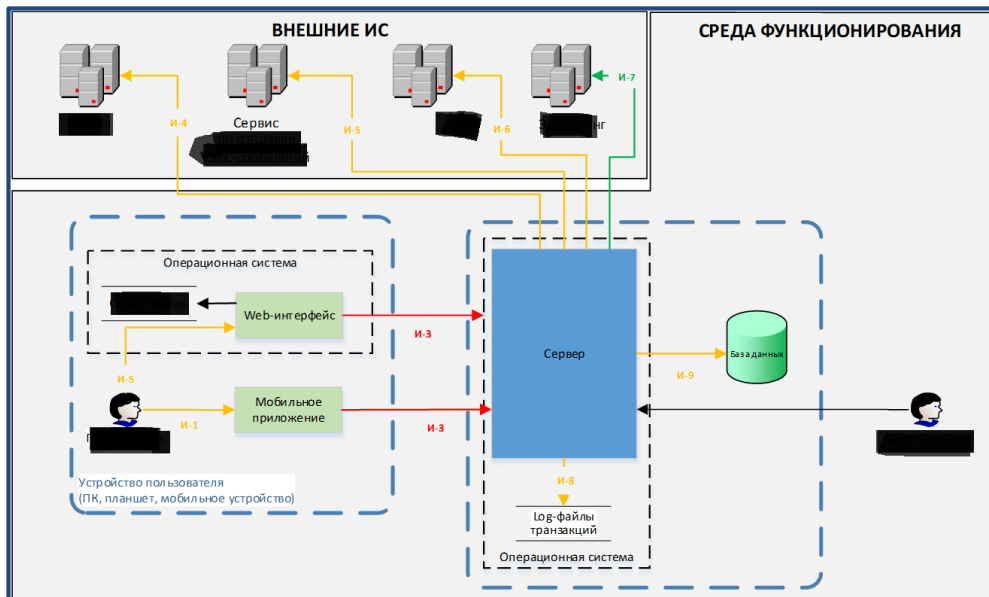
ВНЕШНИЕ ИС

СРЕДА ФУНКЦИОНИРОВАНИЯ

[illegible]

И-4

Сервис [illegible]

И-5

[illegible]

И-6

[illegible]нг

И-7

Операционная система

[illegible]

Web-интерфейс

И-3

И-5

Мобильное приложение

И-1

И-3

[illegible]

Устройство пользователя
(ПК, планшет, мобильное устройство)

Сервер

И-9

База данных

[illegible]

И-8

Log-файлы транзакций

Операционная система